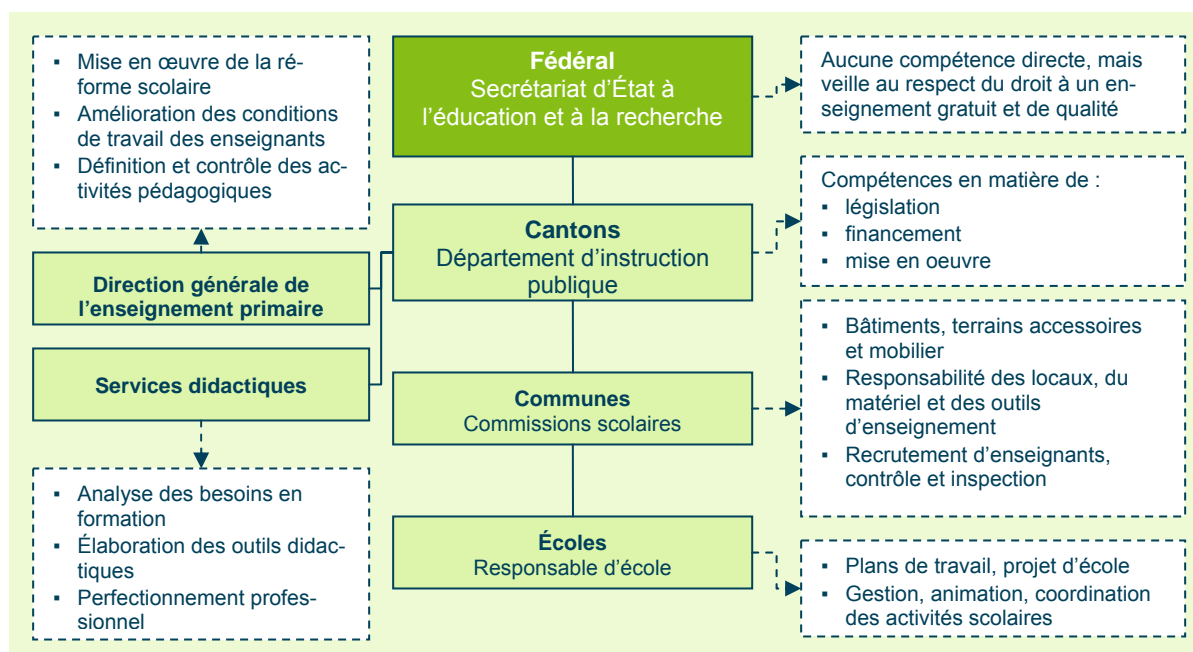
- Mise en œuvre de la réforme scolaire
- Amélioration des conditions de travail des enseignants
- Définition et contrôle des activités pédagogiques

**Fédéral**
Secrétariat d'État à l'éducation et à la recherche

Aucune compétence directe, mais veille au respect du droit à un enseignement gratuit et de qualité

**Direction générale de l'enseignement primaire**

**Services didactiques**

**Cantons**
Département d'instruction publique

Compétences en matière de :
- législation
- financement
- mise en oeuvre

**Communes**
Commissions scolaires

- Bâtiments, terrains accessoires et mobilier
- Responsabilité des locaux, du matériel et des outils d'enseignement
- Recrutement d'enseignants, contrôle et inspection

- Analyse des besoins en formation
- Élaboration des outils didactiques
- Perfectionnement professionnel

**Écoles**
Responsable d'école

- Plans de travail, projet d'école
- Gestion, animation, coordination des activités scolaires